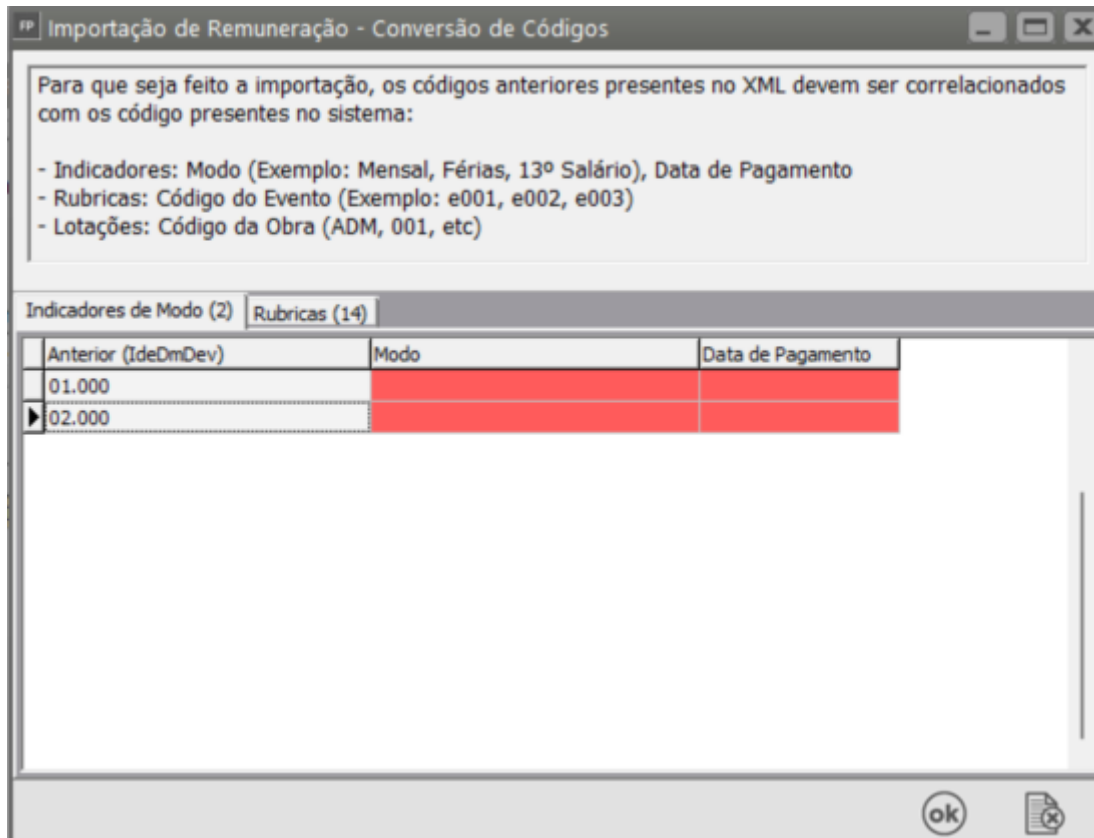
FP Importação de Remuneração - Conversão de Códigos

Para que seja feito a importação, os códigos anteriores presentes no XML devem ser correlacionados com os código presentes no sistema:

- Indicadores: Modo (Exemplo: Mensal, Férias, 13º Salário), Data de Pagamento
- Rubricas: Código do Evento (Exemplo: e001, e002, e003)
- Lotações: Código da Obra (ADM, 001, etc)

Indicadores de Modo (2) | Rubricas (14)

| Anterior (IdeDmDev) | Modo | Data de Pagamento |
|---|---|---|
| 01.000 | | |
| 02.000 | | |

ok